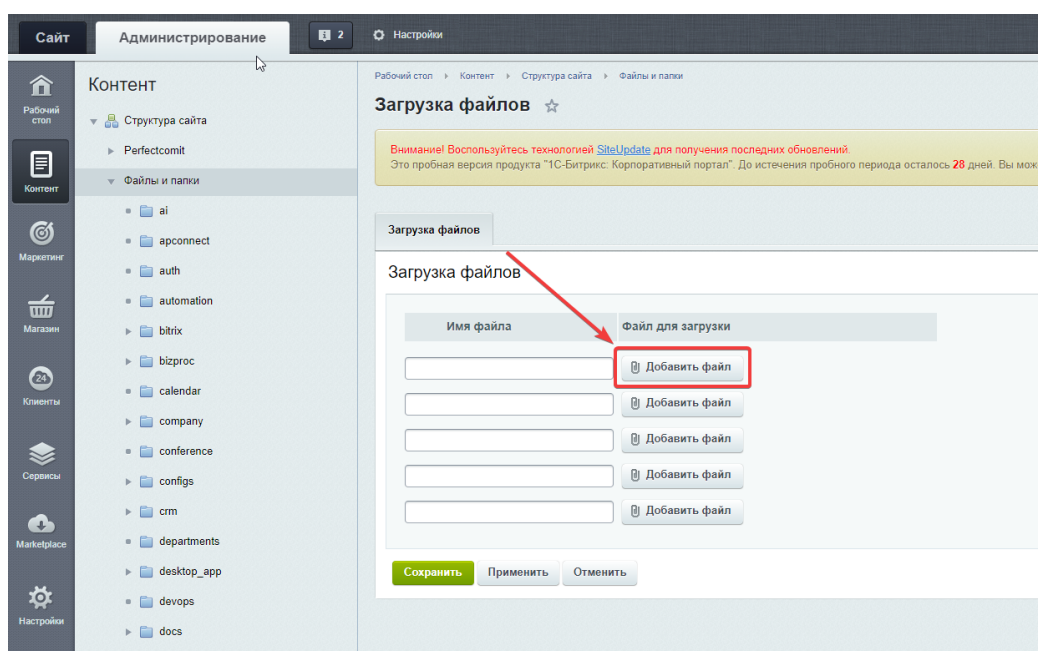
Сайт
Администрирование
2
Настройки

Рабочий стол
Контент
Маркетинг
Магазин
Клиенты
Сервисы
Marketplace
Настройки

Контент
Структура сайта
Perfectcomit
Файлы и папки
ai
apconnect
auth
automation
bitrix
bizproc
calendar
company
conference
configs
crm
departments
desktop_app
devops
docs

Рабочий стол ▸ Контент ▸ Структура сайта ▸ Файлы и папки

Загрузка файлов

Внимание! Воспользуйтесь технологией SiteUpdate для получения последних обновлений.
Это пробная версия продукта "1С-Битрикс: Корпоративный портал". До истечения пробного периода осталось 28 дней. Вы мож

Загрузка файлов

Загрузка файлов

| Имя файла | Файл для загрузки |
|---|---|
| | Добавить файл |
| | Добавить файл |
| | Добавить файл |
| | Добавить файл |
| | Добавить файл |

Сохранить
Применить
Отменить